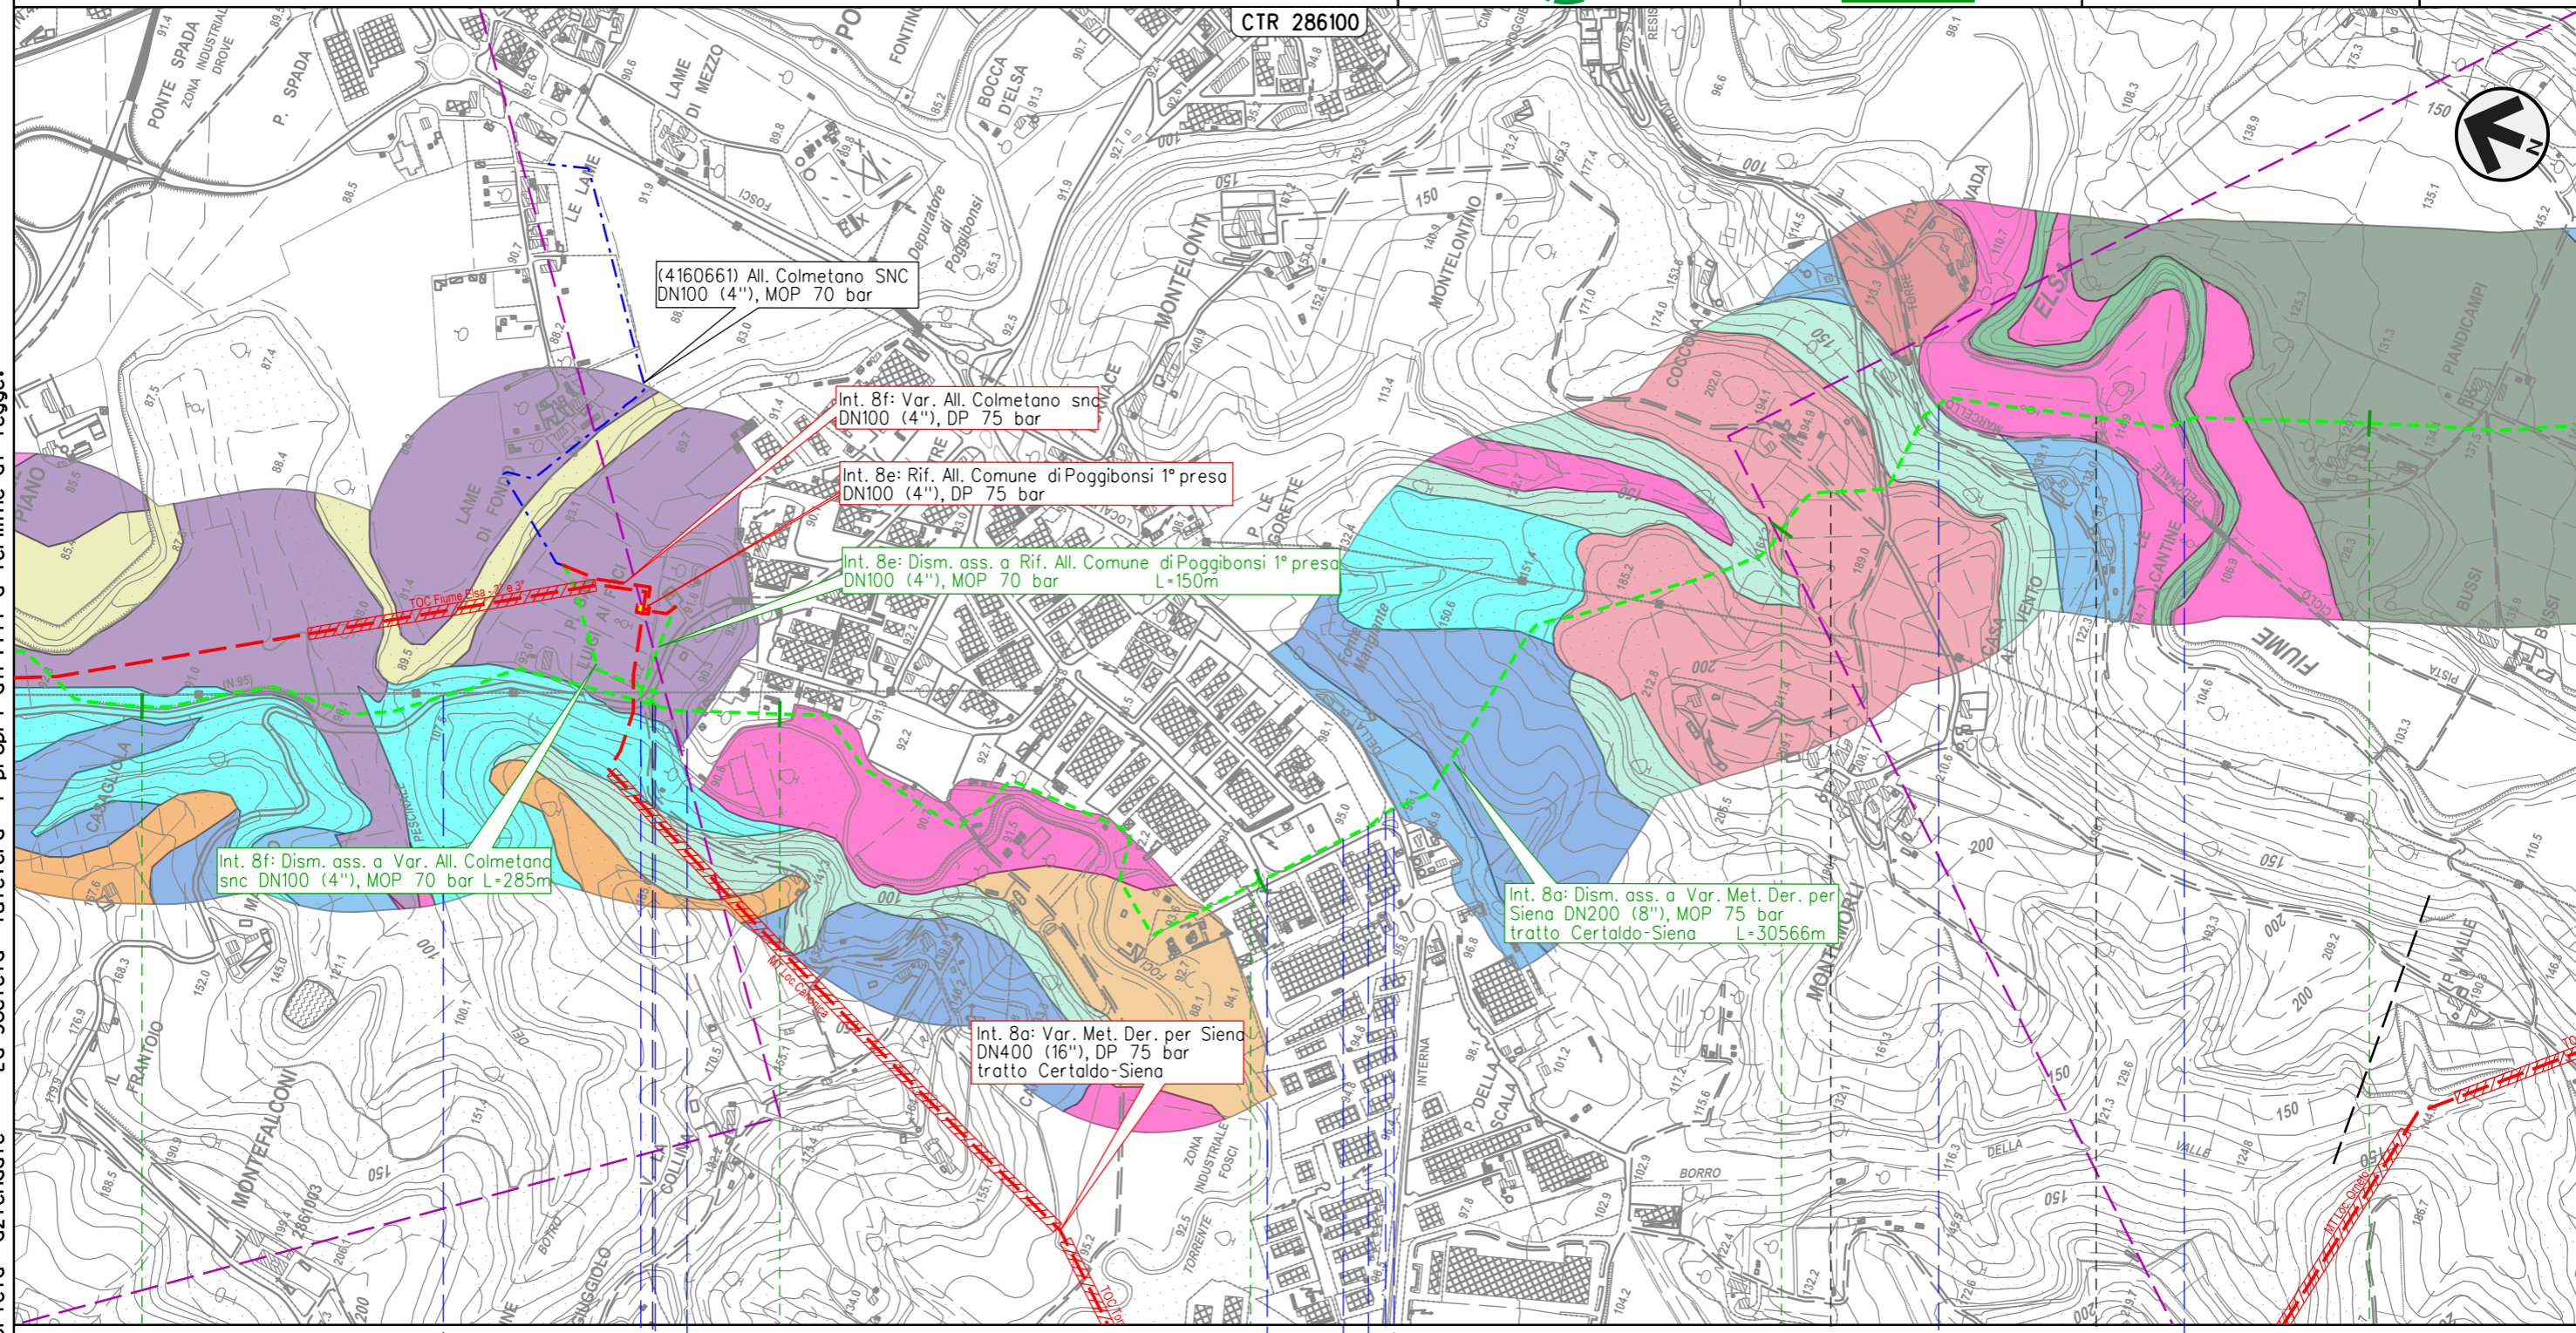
CTR 286100

(4160661) All. Colmetano SNC
DN100 (4"), MOP 70 bar

Int. 8f: Var. All. Colmetano snc
DN100 (4"), DP 75 bar

Int. 8e: Rif. All. Comune di Poggibonsi 1° presa
DN100 (4"), DP 75 bar

Int. 8e: Dism. ass. a Rif. All. Comune di Poggibonsi 1° presa
DN100 (4"), MOP 70 bar L=150m

Int. 8f: Dism. ass. a Var. All. Colmetano
snc DN100 (4"), MOP 70 bar L=285m

Int. 8a: Dism. ass. a Var. Met. Der. per
Siena DN200 (8"), MOP 75 bar
tratto Certaldo-Siena L=30566m

Int. 8a: Var. Met. Der. per Siena
DN400 (16"), DP 75 bar
tratto Certaldo-Siena

TOC Fiume Elsa

PONTE SPADA
ZONA INDUSTRIALE DROVE
P. SPADA
LAME DI MEZZO
BOCCA D'ELSA
Depuratore di Poggibonsi
FOSCI
LE LAME
MONTELONTI
MONTELONTINO
COCCOLA
ELSA
TORRE
PIANDICAMPI
FIUME
BUSSI
LE CANTINE
CASA AL VENTO
PIANO
LAME DI FONCI
LUCI AI FOSCI
LE CORETTE
Fonte Mangiante
CASAGLIOLA
PESCINALE
FRANTOIO
MONTEFALCONI
COLLINA
ZONA INDUSTRIALE FOSCI
TORRENTE FOSCI
INTERNA
DELLA SCALA
BORRO
DELLA VALLE
MONTORLI
PISTA